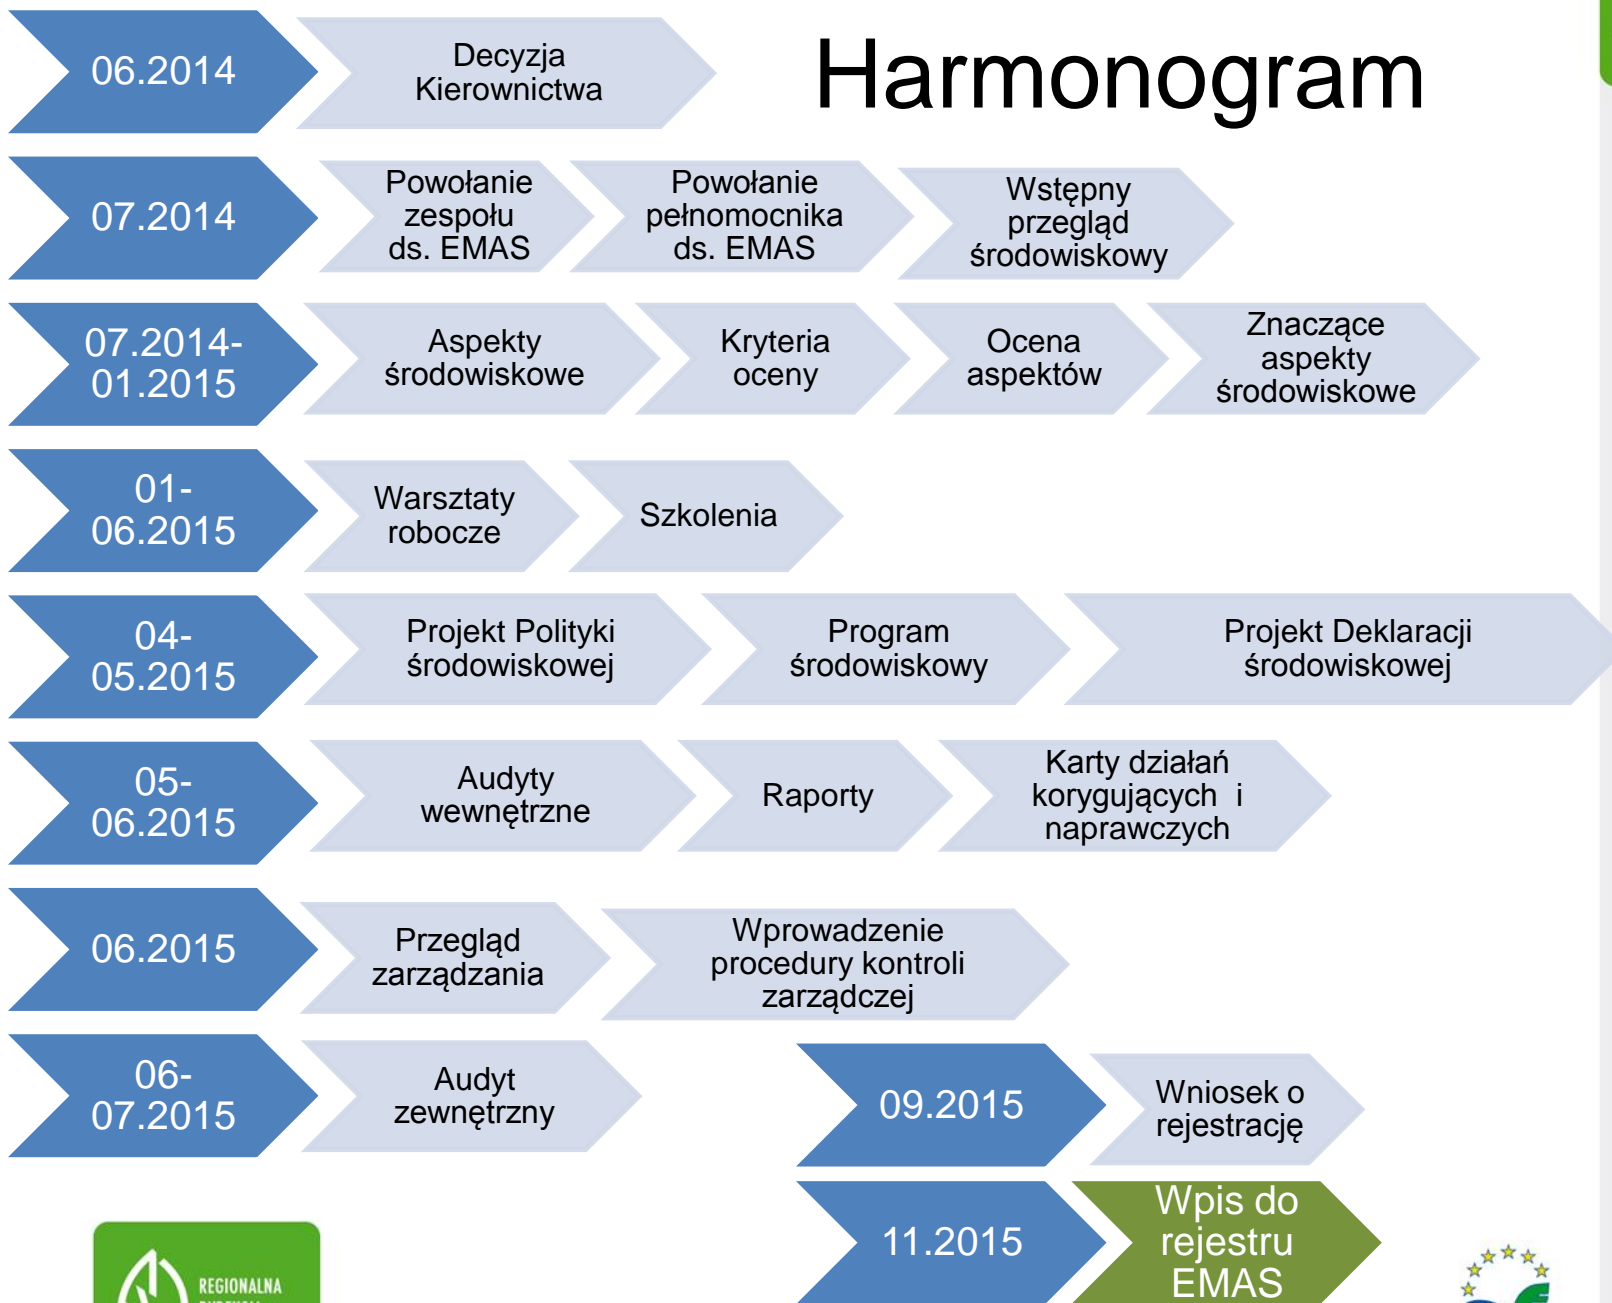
Harmonogram

06.2014

Decyzja Kierownictwa

07.2014

Powołanie zespołu ds. EMAS

Powołanie pełnomocnika ds. EMAS

Wstępny przegląd środowiskowy

07.2014-01.2015

Aspekty środowiskowe

Kryteria oceny

Ocena aspektów

Znaczące aspekty środowiskowe

01-06.2015

Warsztaty robocze

Szkolenia

04-05.2015

Projekt Polityki środowiskowej

Program środowiskowy

Projekt Deklaracji środowiskowej

05-06.2015

Audyty wewnętrzne

Raporty

Karty działań korygujących i naprawczych

06.2015

Przegląd zarządzania

Wprowadzenie procedury kontroli zarządczej

06-07.2015

Audyt zewnętrzny

09.2015

Wniosek o rejestrację

11.2015

Wpis do rejestru EMAS

REGIONALNA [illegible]